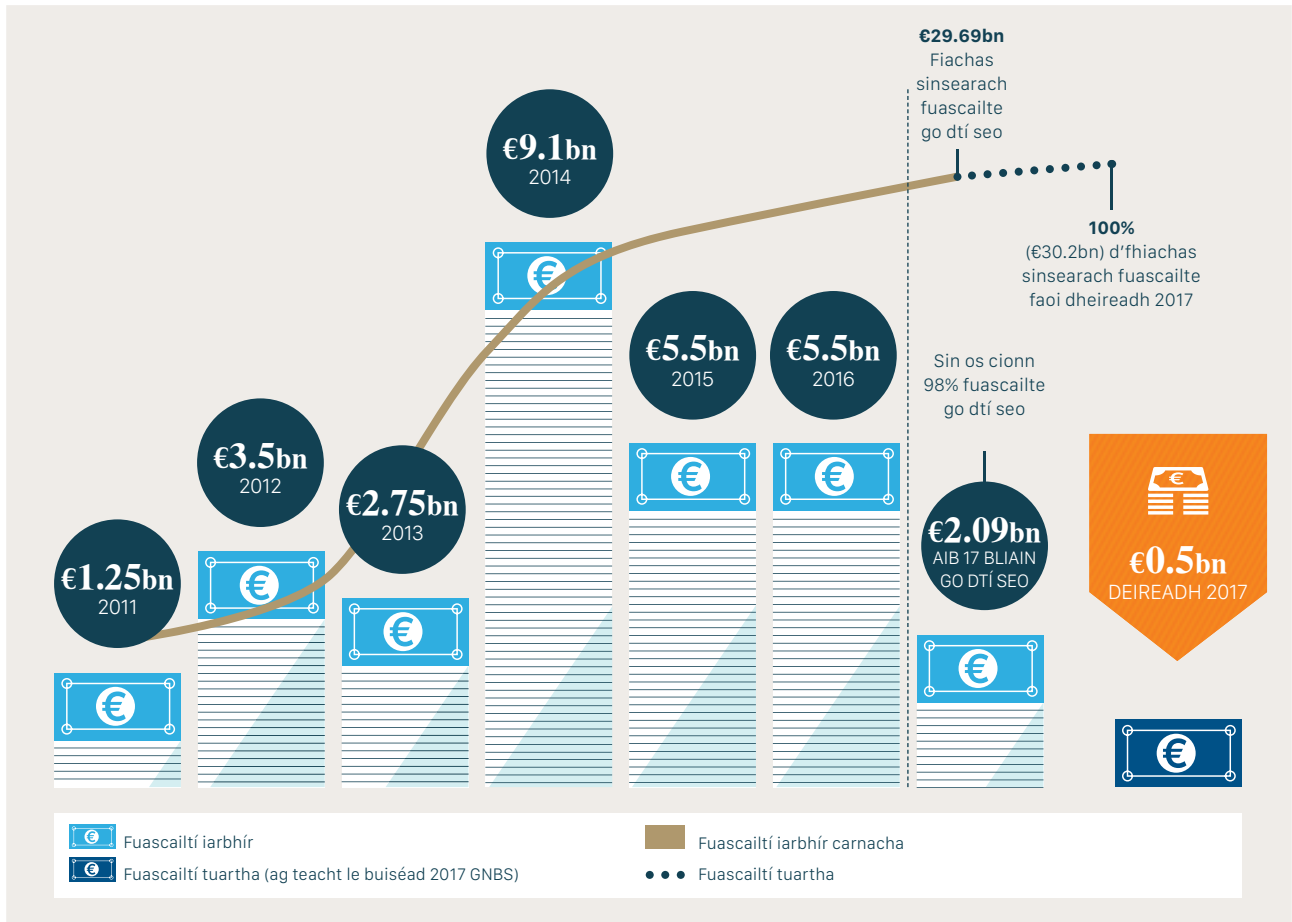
€29.69bn
Fiachas sinsearach fuascailte go dtí seo

100%
(€30.2bn) d'fhiachas sinsearach fuascailte faoi dheireadh 2017

€9.1bn
2014

€5.5bn
2015

€5.5bn
2016

Sin os cionn 98% fuascailte go dtí seo

€3.5bn
2012

€2.75bn
2013

€1.25bn
2011

€2.09bn
AIB 17 BLIAIN GO DTÍ SEO

€0.5bn
DEIREADH 2017

Fuascailtí iarbhír
Fuascailtí tuartha (ag teacht le buiséad 2017 GNBS)
Fuascailtí iarbhír carnacha
Fuascailtí tuartha